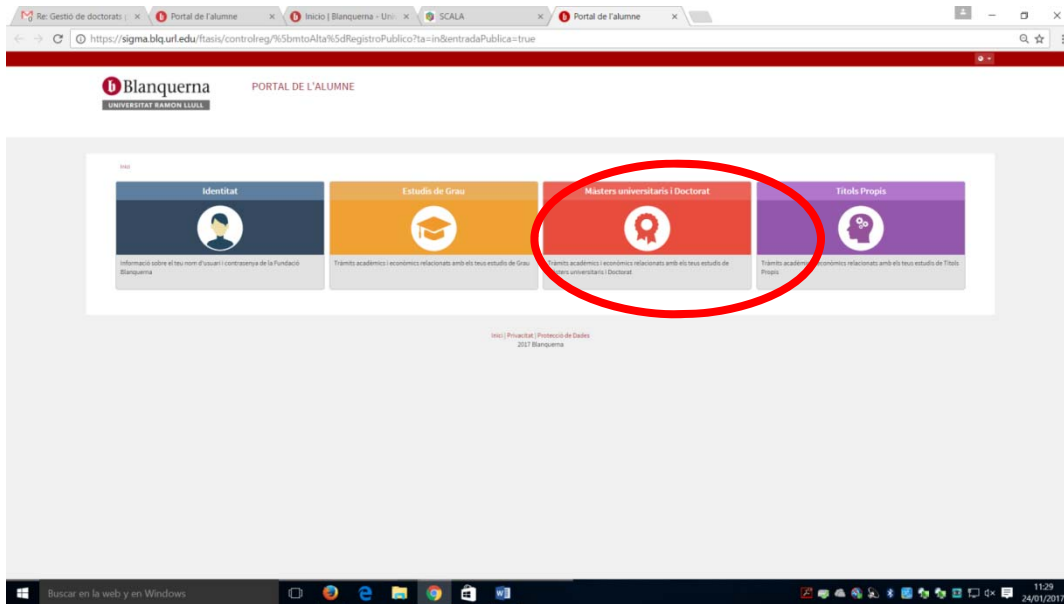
Re: Gestió de doctorats | ×
Portal de l'alumne ×
Inicio | Blanquerna - Uni ×
SCALA ×
Portal de l'alumne ×

https://sigma.blq.url.edu/ftasis/controlreg/%5bmtoAlta%5dRegistroPublico?ta=in&entradaPublica=true

Blanquerna
UNIVERSITAT RAMON LLULL

PORTAL DE L'ALUMNE

Inici

Identitat
Informació sobre el teu nom d'usuari i contrasenya de la Fundació Blanquerna

Estudis de Grau
Tràmits acadèmics i econòmics relacionats amb els teus estudis de Grau

Màsters universitaris i Doctorat
Tràmits acadèmics i econòmics relacionats amb els teus estudis de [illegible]àsters universitaris i Doctorat

Títols Propis
Tràmits acadèmi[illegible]conòmics relacionats amb els teus estudis de Títols Propis

Inici | Privacitat | Protecció de Dades
2017 Blanquerna

Buscar en la web y en Windows

11:29
24/01/2017